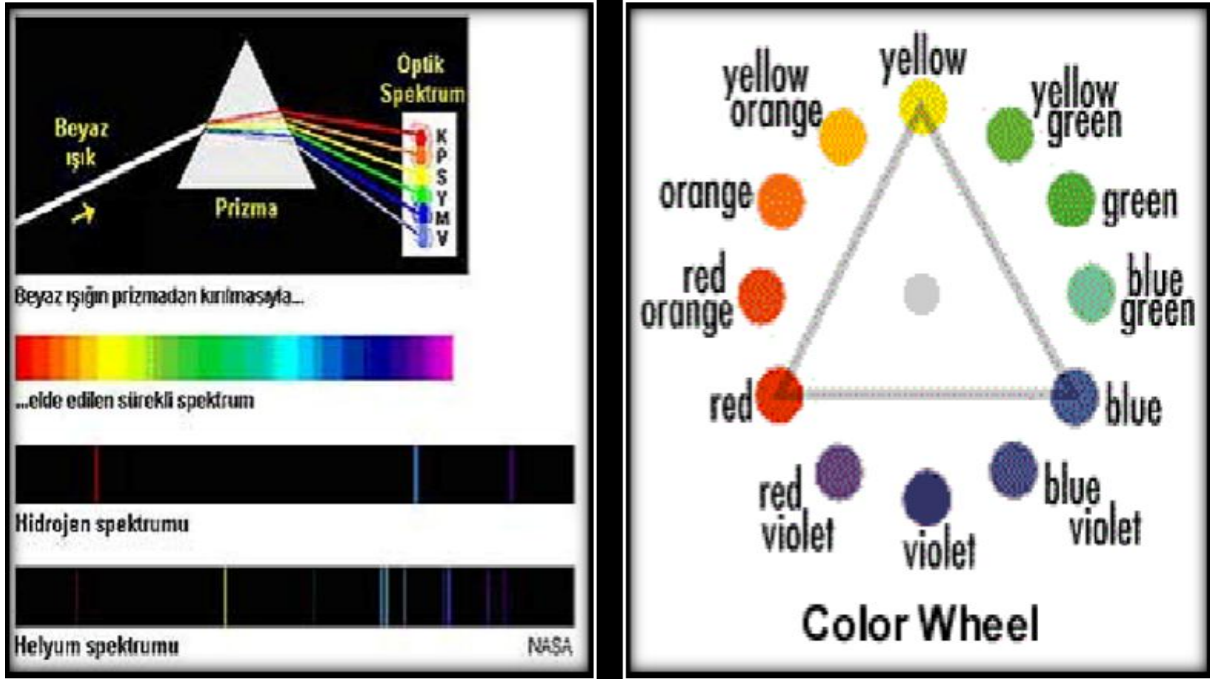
Beyaz ışık

Prizma

Optik Spektrum

K
P
S
Y
M
V

Beyaz ışığın prizmadan kırılmasıyla...

...elde edilen sürekli spektrum

Hidrojen spektrumu

Helyum spektrumu

NASA

yellow

yellow orange

yellow green

orange

green

red orange

blue green

red

blue

red violet

violet

blue violet

Color Wheel